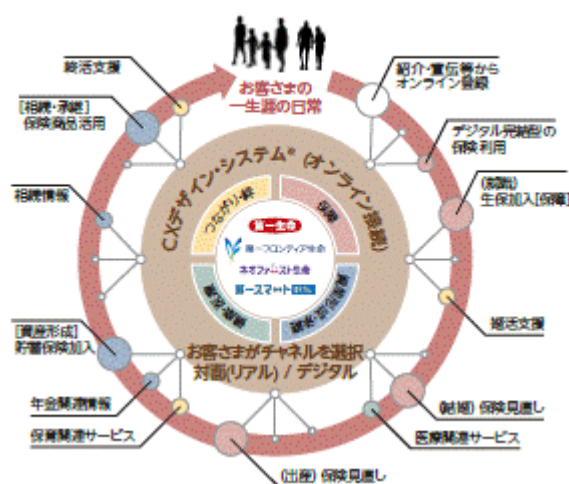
お客さまの
一生涯の日常

終活支援

紹介・宣伝等から
オンライン登録

[相続・承継]
保険商品活用

デジタル完結型の
保険利用

相続情報

[就職]
生保加入[保障]

婚活支援

[資産形成]
貯蓄保険加入

年金関連情報

(結婚) 保険見直し

保育関連サービス

医療関連サービス

(出産) 保険見直し

CXデザイン・システム® (オンライン登録)

つながり・絆

保障

第一生命

第一フロンティア生命

ネオファースト生命

第一スマート少短

資産形成

健康・医療

お客さまがチャネルを選択
対面(リアル) / デジタル